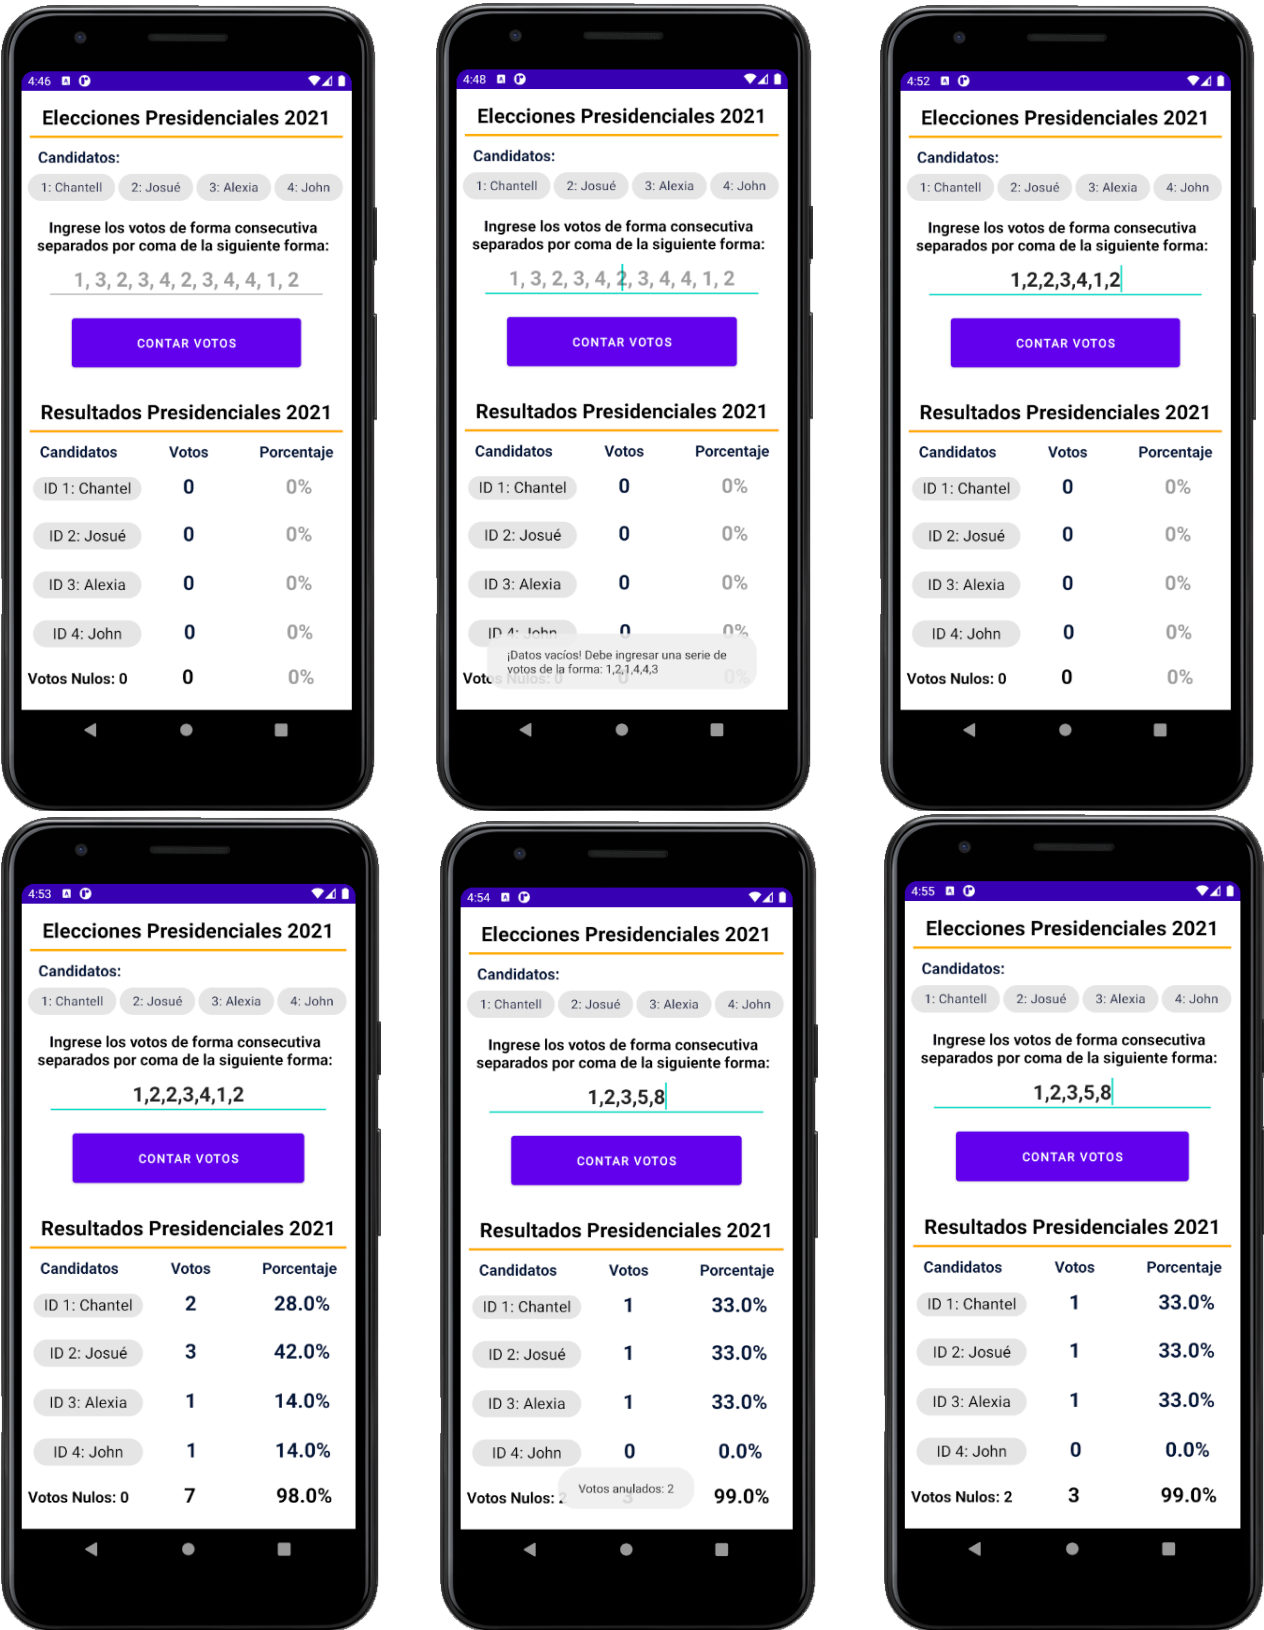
4:46

Elecciones Presidenciales 2021

Candidatos:

1: Chantell | 2: Josué | 3: Alexia | 4: John

Ingrese los votos de forma consecutiva separados por coma de la siguiente forma:

1, 3, 2, 3, 4, 2, 3, 4, 4, 1, 2

CONTAR VOTOS

Resultados Presidenciales 2021

| Candidatos | Votos | Porcentaje |
|---|---|---|
| ID 1: Chantel | 0 | 0% |
| ID 2: Josué | 0 | 0% |
| ID 3: Alexia | 0 | 0% |
| ID 4: John | 0 | 0% |
| Votos Nulos: 0 | 0 | 0% |

4:48

Elecciones Presidenciales 2021

Candidatos:

1: Chantell | 2: Josué | 3: Alexia | 4: John

Ingrese los votos de forma consecutiva separados por coma de la siguiente forma:

1, 3, 2, 3, 4, 2, 3, 4, 4, 1, 2

CONTAR VOTOS

Resultados Presidenciales 2021

| Candidatos | Votos | Porcentaje |
|---|---|---|
| ID 1: Chantel | 0 | 0% |
| ID 2: Josué | 0 | 0% |
| ID 3: Alexia | 0 | 0% |
| ID 4: John | 0 | 0% |
| Votos Nulos: 0 | 0 | 0% |

¡Datos vacíos! Debe ingresar una serie de votos de la forma: 1,2,1,4,4,3

4:52

Elecciones Presidenciales 2021

Candidatos:

1: Chantell | 2: Josué | 3: Alexia | 4: John

Ingrese los votos de forma consecutiva separados por coma de la siguiente forma:

1,2,2,3,4,1,2

CONTAR VOTOS

Resultados Presidenciales 2021

| Candidatos | Votos | Porcentaje |
|---|---|---|
| ID 1: Chantel | 0 | 0% |
| ID 2: Josué | 0 | 0% |
| ID 3: Alexia | 0 | 0% |
| ID 4: John | 0 | 0% |
| Votos Nulos: 0 | 0 | 0% |

4:53

Elecciones Presidenciales 2021

Candidatos:

1: Chantell | 2: Josué | 3: Alexia | 4: John

Ingrese los votos de forma consecutiva separados por coma de la siguiente forma:

1,2,2,3,4,1,2

CONTAR VOTOS

Resultados Presidenciales 2021

| Candidatos | Votos | Porcentaje |
|---|---|---|
| ID 1: Chantel | 2 | 28.0% |
| ID 2: Josué | 3 | 42.0% |
| ID 3: Alexia | 1 | 14.0% |
| ID 4: John | 1 | 14.0% |
| Votos Nulos: 0 | 7 | 98.0% |

4:54

Elecciones Presidenciales 2021

Candidatos:

1: Chantell | 2: Josué | 3: Alexia | 4: John

Ingrese los votos de forma consecutiva separados por coma de la siguiente forma:

1,2,3,5,8

CONTAR VOTOS

Resultados Presidenciales 2021

| Candidatos | Votos | Porcentaje |
|---|---|---|
| ID 1: Chantel | 1 | 33.0% |
| ID 2: Josué | 1 | 33.0% |
| ID 3: Alexia | 1 | 33.0% |
| ID 4: John | 0 | 0.0% |
| Votos Nulos: 2 | 3 | 99.0% |

Votos anulados: 2

4:55

Elecciones Presidenciales 2021

Candidatos:

1: Chantell | 2: Josué | 3: Alexia | 4: John

Ingrese los votos de forma consecutiva separados por coma de la siguiente forma:

1,2,3,5,8

CONTAR VOTOS

Resultados Presidenciales 2021

| Candidatos | Votos | Porcentaje |
|---|---|---|
| ID 1: Chantel | 1 | 33.0% |
| ID 2: Josué | 1 | 33.0% |
| ID 3: Alexia | 1 | 33.0% |
| ID 4: John | 0 | 0.0% |
| Votos Nulos: 2 | 3 | 99.0% |